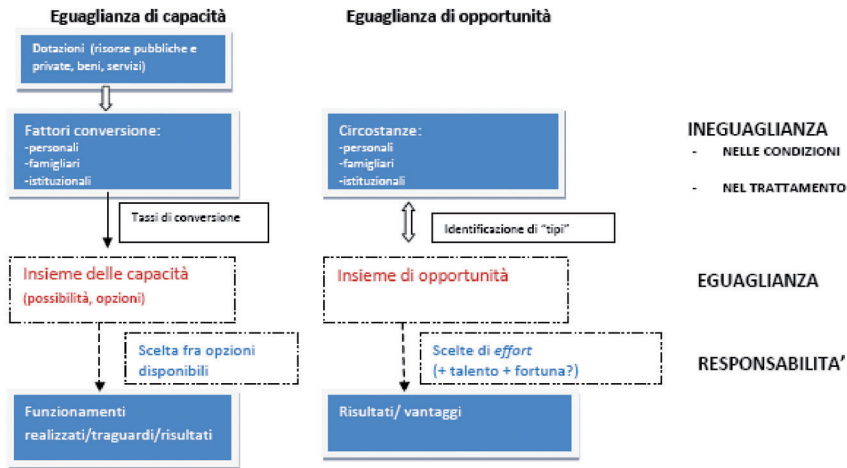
Eguaglianza di capacità

Dotazioni (risorse pubbliche e private, beni, servizi)

Fattori conversione:
-personali
-famigliari
-istituzionali

Tassi di conversione

Insieme delle capacità
(possibilità, opzioni)

Scelta fra opzioni disponibili

Funzionamenti realizzati/traguardi/risultati

Eguaglianza di opportunità

Circostanze:
-personali
-famigliari
-istituzionali

Identificazione di "tipi"

Insieme di opportunità

Scelte di *effort*
(+ talento + fortuna?)

Risultati/ vantaggi

INEGUAGLIANZA
- NELLE CONDIZIONI
- NEL TRATTAMENTO

EGUAGLIANZA

RESPONSABILITA'